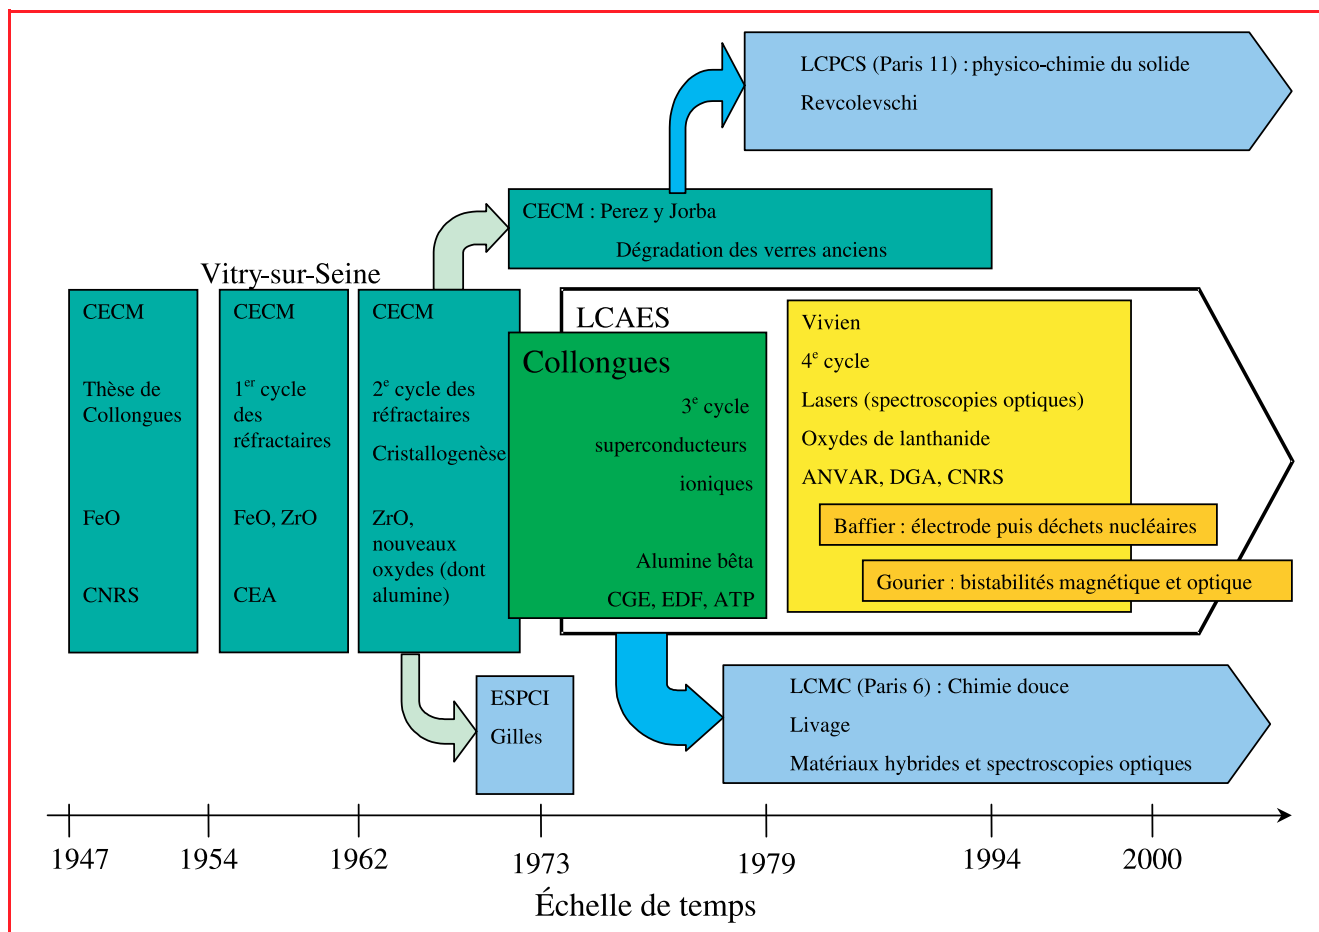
LCPCS (Paris 11) : physico-chimie du solide

Revcolevschi

CECM : Perez y Jorba

Dégradation des verres anciens

Vitry-sur-Seine

CECM

Thèse de Collongues

FeO

CNRS

CECM

$1^{er}$ cycle des réfractaires

FeO, ZrO

CEA

CECM

$2^{e}$ cycle des réfractaires

Cristallogenèse

ZrO, nouveaux oxydes (dont alumine)

LCAES

Collongues

$3^{e}$ cycle

superconducteurs

ioniques

Alumine bêta

CGE, EDF, ATP

Vivien

$4^{e}$ cycle

Lasers (spectroscopies optiques)

Oxydes de lanthanide

ANVAR, DGA, CNRS

Baffier : électrode puis déchets nucléaires

Gourier : bistabilités magnétique et optique

ESPCI

Gilles

LCMC (Paris 6) : Chimie douce

Livage

Matériaux hybrides et spectroscopies optiques

1947

1954

1962

1973

1979

1994

2000

Échelle de temps